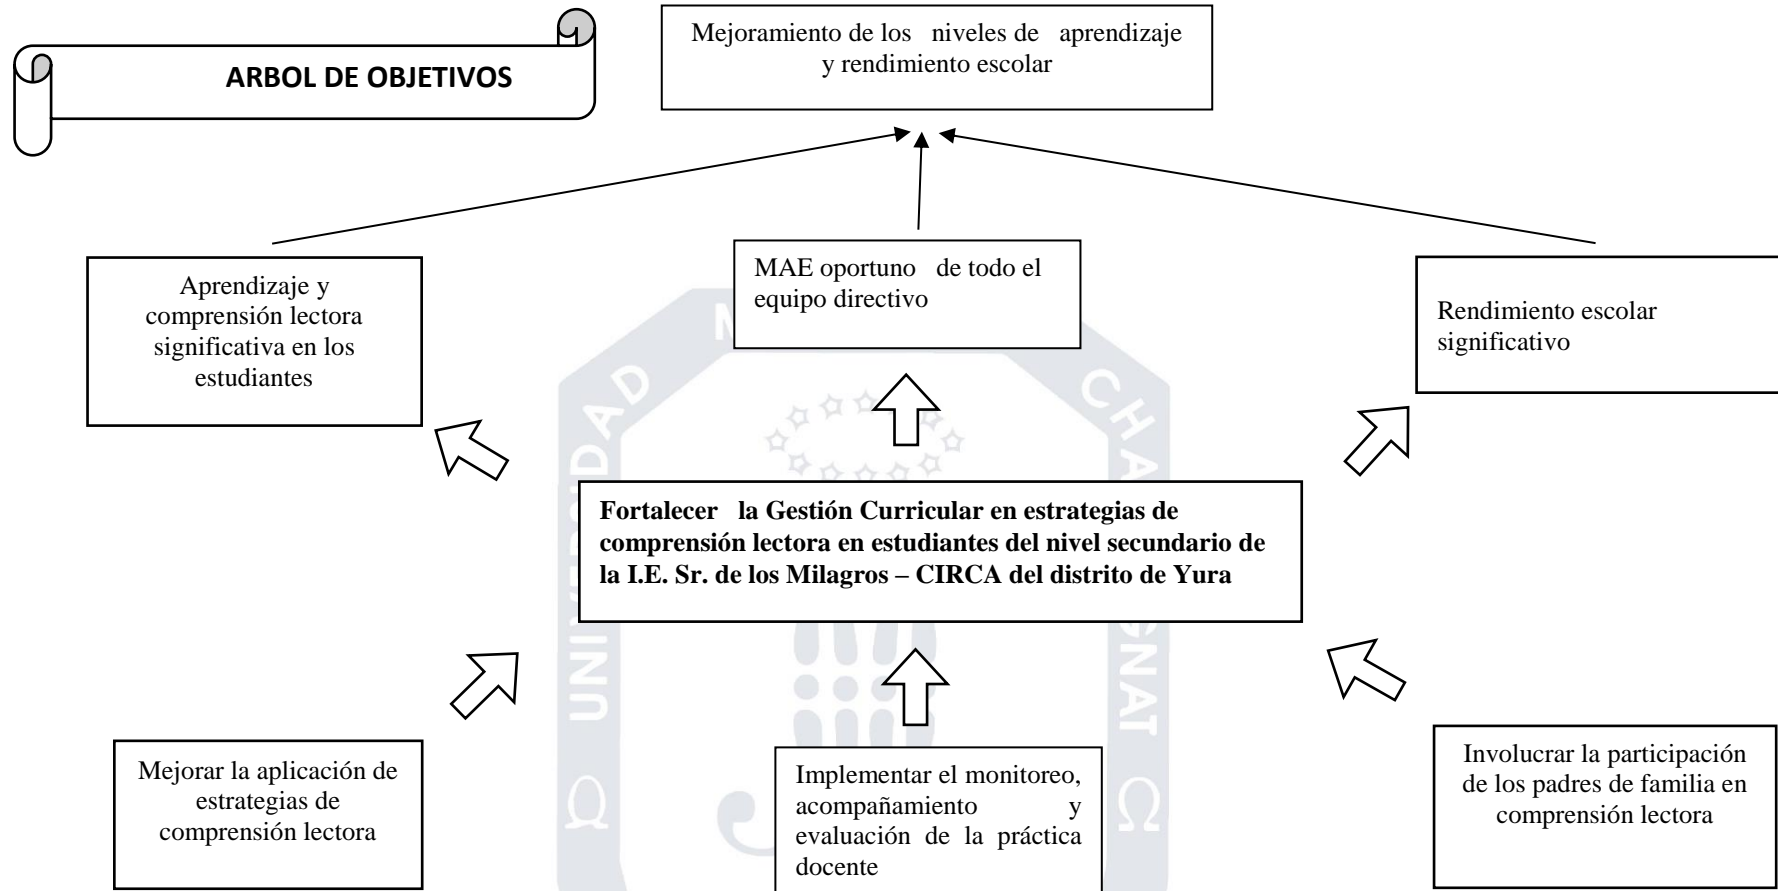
ARBOL DE OBJETIVOS

Mejoramiento de los niveles de aprendizaje y rendimiento escolar

Aprendizaje y comprensión lectora significativa en los estudiantes

MAE oportuno de todo el equipo directivo

Rendimiento escolar significativo

Fortalecer la Gestión Curricular en estrategias de comprensión lectora en estudiantes del nivel secundario de la I.E. Sr. de los Milagros – CIRCA del distrito de Yura

Mejorar la aplicación de estrategias de comprensión lectora

Implementar el monitoreo, acompañamiento y evaluación de la práctica docente

Involucrar la participación de los padres de familia en comprensión lectora